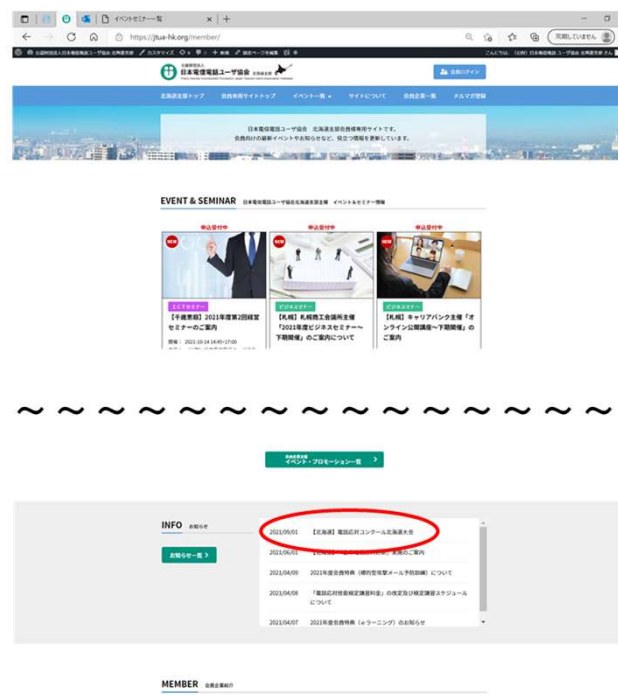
イベントセミナー一覧
https://jtua-hk.org/member/
同期していません

日本電信電話ユーザ協会 北海道支部

会員ログイン

北海道支部トップ
会員専用サイトトップ
イベント一覧
サイトについて
会員企業一覧
メルマガ登録

日本電信電話ユーザ協会 北海道支部会員様専用サイトです。
会員向けの最新イベントやお知らせなど、役立つ情報を更新しています。

EVENT & SEMINAR 日本電信電話ユーザ協会北海道支部主催 イベント&セミナー情報

申込受付中
NEW
ICTセミナー
【千歳恵庭】2021年度第2回経営セミナーのご案内
開催：2021-10-14 14:45~17:00

申込受付中
NEW
ビジネスセミナー
【札幌】札幌商工会議所主催「2021年度ビジネスセミナー～下期開催」のご案内について

申込受付中
NEW
ビジネスセミナー
【札幌】キャリアバンク主催「オンライン公開講座～下期開催」のご案内

～～～～～～～～～～～～～～～～～～～～

イベント・プロモーション一覧

INFO お知らせ

お知らせ一覧

2021/09/01 【北海道】電話応対コンクール北海道大会
2021/06/01 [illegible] 実施のご案内
2021/04/09 2021年度会費特典（標的型攻撃メール予防訓練）について
2021/04/08 「電話応対技能検定講習料金」の改定及び検定講習スケジュールについて
2021/04/07 2021年度会費特典（eラーニング）のお知らせ

MEMBER 会員企業紹介